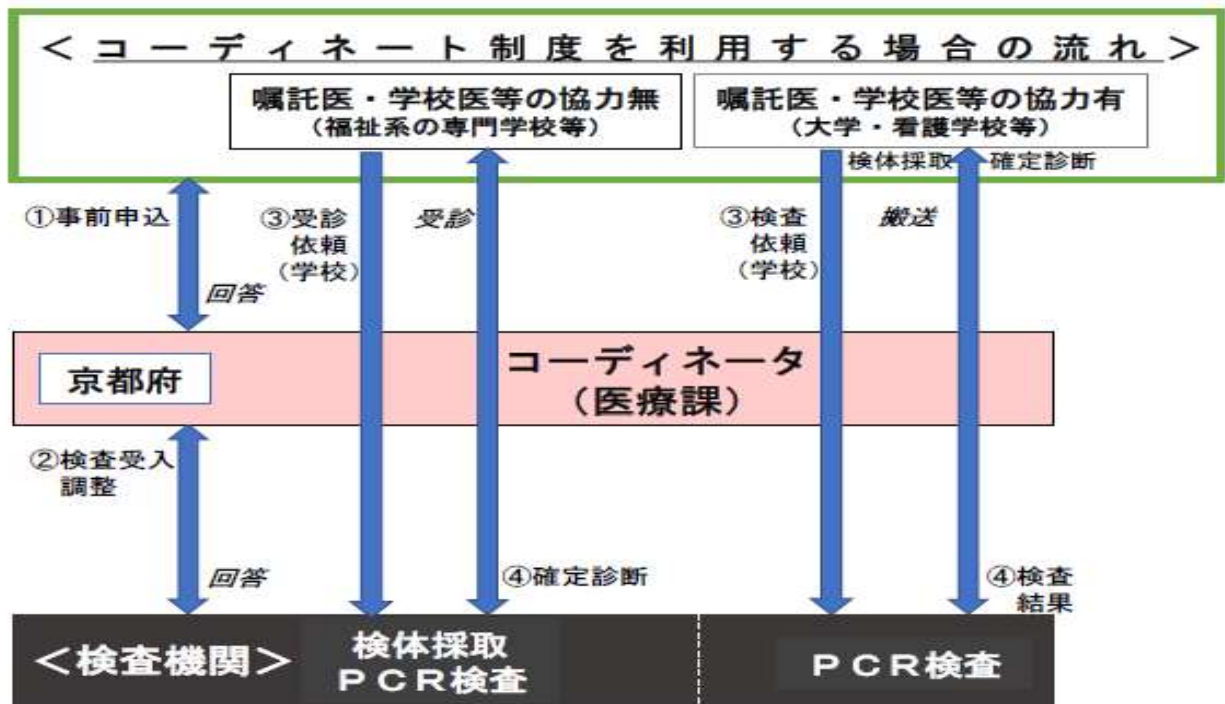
<コーディネート制度を利用する場合の流れ>

嘱託医・学校医等の協力無
(福祉系の専門学校等)

嘱託医・学校医等の協力有
(大学・看護学校等)

検体採取

確定診断

①事前申込

回答

③受診依頼(学校)

受診

③検査依頼(学校)

搬送

京都府

コーディネータ
(医療課)

②検査受入調整

回答

④確定診断

④検査結果

<検査機関>

検体採取
PCR検査

PCR検査